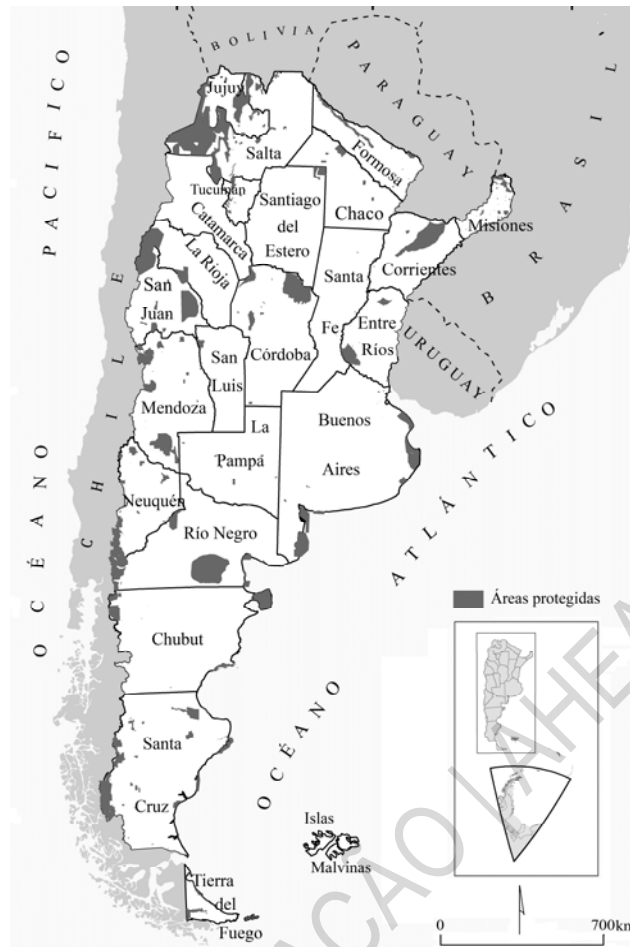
BOLIVIA
PARAGUAY
BRASIL
PACIFICO
OCÉANO
CHILE
Jujuy
Salta
Formosa
Tucumán
Santiago del Estero
Chaco
Catamarca
La Rioja
Misiones
Corrientes
San Juan
Santa Fe
Entre Ríos
URUGUAY
San Luis
Córdoba
Mendoza
La Pampá
Buenos Aires
ATLÁNTICO
Neuquén
Río Negro
Áreas protegidas
Chubut
OCÉANO
Santa Cruz
Islas Malvinas
Tierra del Fuego
0
700km
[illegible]